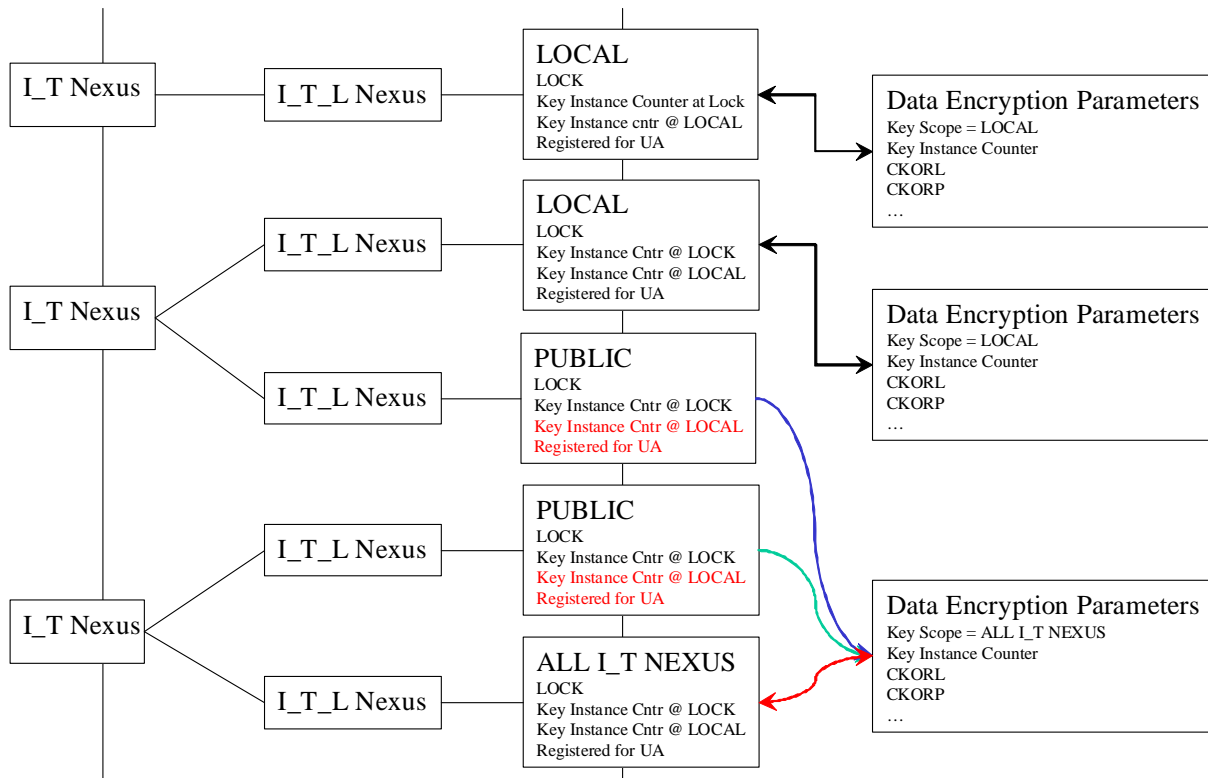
I_T Nexus

I_T_L Nexus

LOCAL
LOCK
Key Instance Counter at Lock
Key Instance cntr @ LOCAL
Registered for UA

Data Encryption Parameters
Key Scope = LOCAL
Key Instance Counter
CKORL
CKORP
…

I_T Nexus

I_T_L Nexus

LOCAL
LOCK
Key Instance Cntr @ LOCK
Key Instance Cntr @ LOCAL
Registered for UA

Data Encryption Parameters
Key Scope = LOCAL
Key Instance Counter
CKORL
CKORP
…

I_T_L Nexus

PUBLIC
LOCK
Key Instance Cntr @ LOCK
Key Instance Cntr @ LOCAL
Registered for UA

I_T Nexus

I_T_L Nexus

PUBLIC
LOCK
Key Instance Cntr @ LOCK
Key Instance Cntr @ LOCAL
Registered for UA

Data Encryption Parameters
Key Scope = ALL I_T NEXUS
Key Instance Counter
CKORL
CKORP
…

I_T_L Nexus

ALL I_T NEXUS
LOCK
Key Instance Cntr @ LOCK
Key Instance Cntr @ LOCAL
Registered for UA